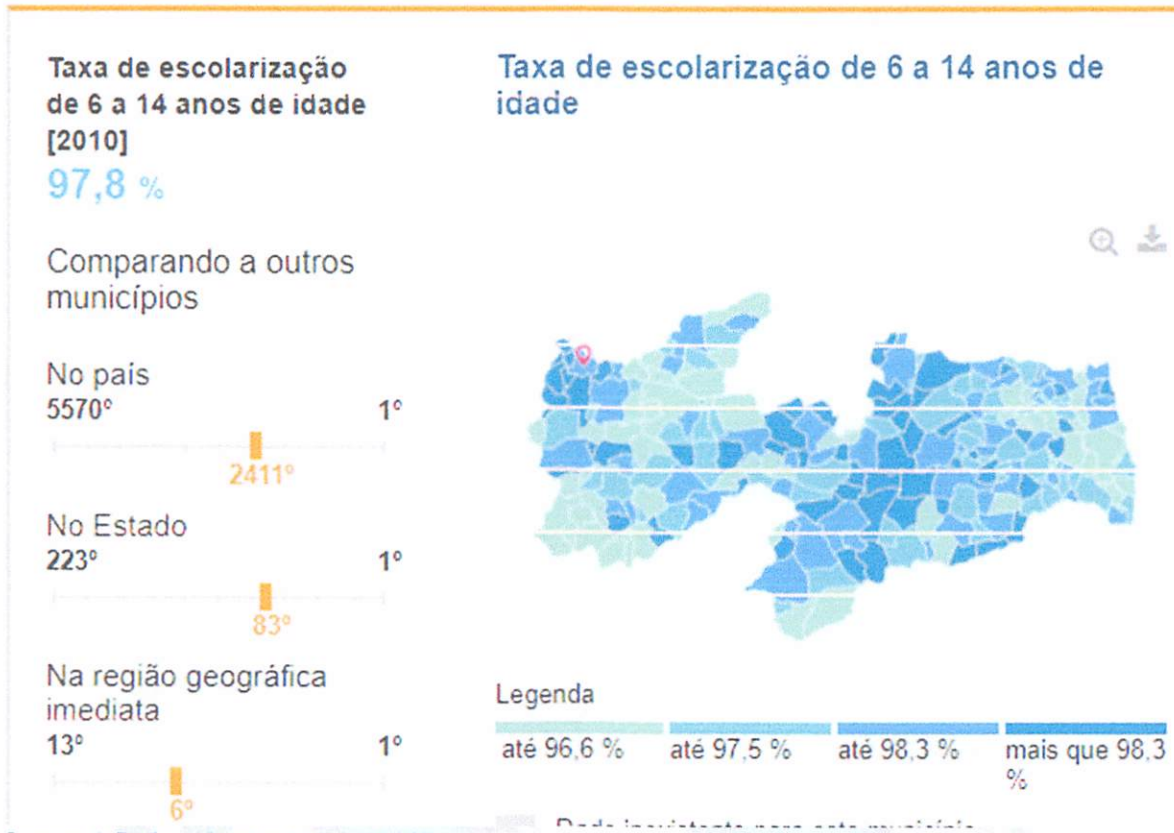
Taxa de escolarização de 6 a 14 anos de idade [2010]
97,8 %

Comparando a outros municípios

No país
5570°
1°
2411°

No Estado
223°
1°
83°

Na região geográfica imediata
13°
1°
6°

Taxa de escolarização de 6 a 14 anos de idade

Legenda
até 96,6 %
até 97,5 %
até 98,3 %
mais que 98,3 %

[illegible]